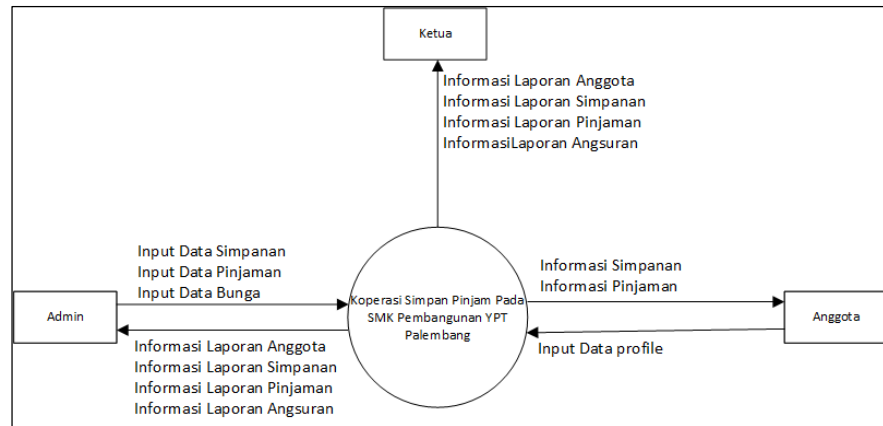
Ketua

Informasi Laporan Anggota
Informasi Laporan Simpanan
Informasi Laporan Pinjaman
InformasiLaporan Angsuran

Input Data Simpanan
Input Data Pinjaman
Input Data Bunga

Admin

Informasi Laporan Anggota
Informasi Laporan Simpanan
Informasi Laporan Pinjaman
Informasi Laporan Angsuran

Koperasi Simpan Pinjam Pada SMK Pembangunan YPT Palembang

Informasi Simpanan
Informasi Pinjaman

Anggota

Input Data profile